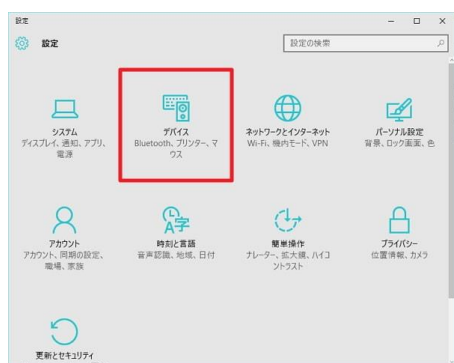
設定

設定

設定の検索

システム
ディスプレイ、通知、アプリ、電源

デバイス
Bluetooth、プリンター、マウス

ネットワークとインターネット
Wi-Fi、機内モード、VPN

パーソナル設定
背景、ロック画面、色

アカウント
アカウント、同期の設定、職場、家族

時刻と言語
音声認識、地域、日付

簡単操作
ナレーター、拡大鏡、ハイコントラスト

プライバシー
位置情報、カメラ

更新とセキュリティ